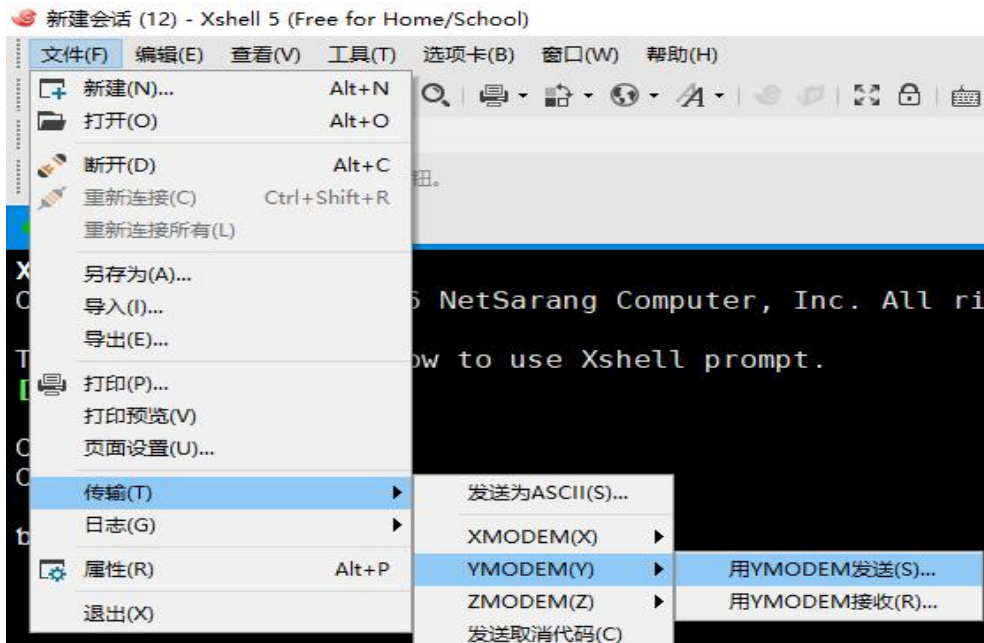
新建会话 (12) - Xshell 5 (Free for Home/School)

文件(F) 编辑(E) 查看(V) 工具(T) 选项卡(B) 窗口(W) 帮助(H)

新建(N)... Alt+N
打开(O) Alt+O
断开(D) Alt+C
重新连接(C) Ctrl+Shift+R
重新连接所有(L)
另存为(A)...
导入(I)...
导出(E)...
打印(P)...
打印预览(V)
页面设置(U)...
传输(T)
日志(G)
属性(R) Alt+P
退出(X)

发送为ASCII(S)...
XMODEM(X)
YMODEM(Y)
ZMODEM(Z)
发送取消代码(C)

用YMODEM发送(S)...
用YMODEM接收(R)...

钮。

X
C 5 NetSarang Computer, Inc. All ri

T ow to use Xshell prompt.
[

C
C

b